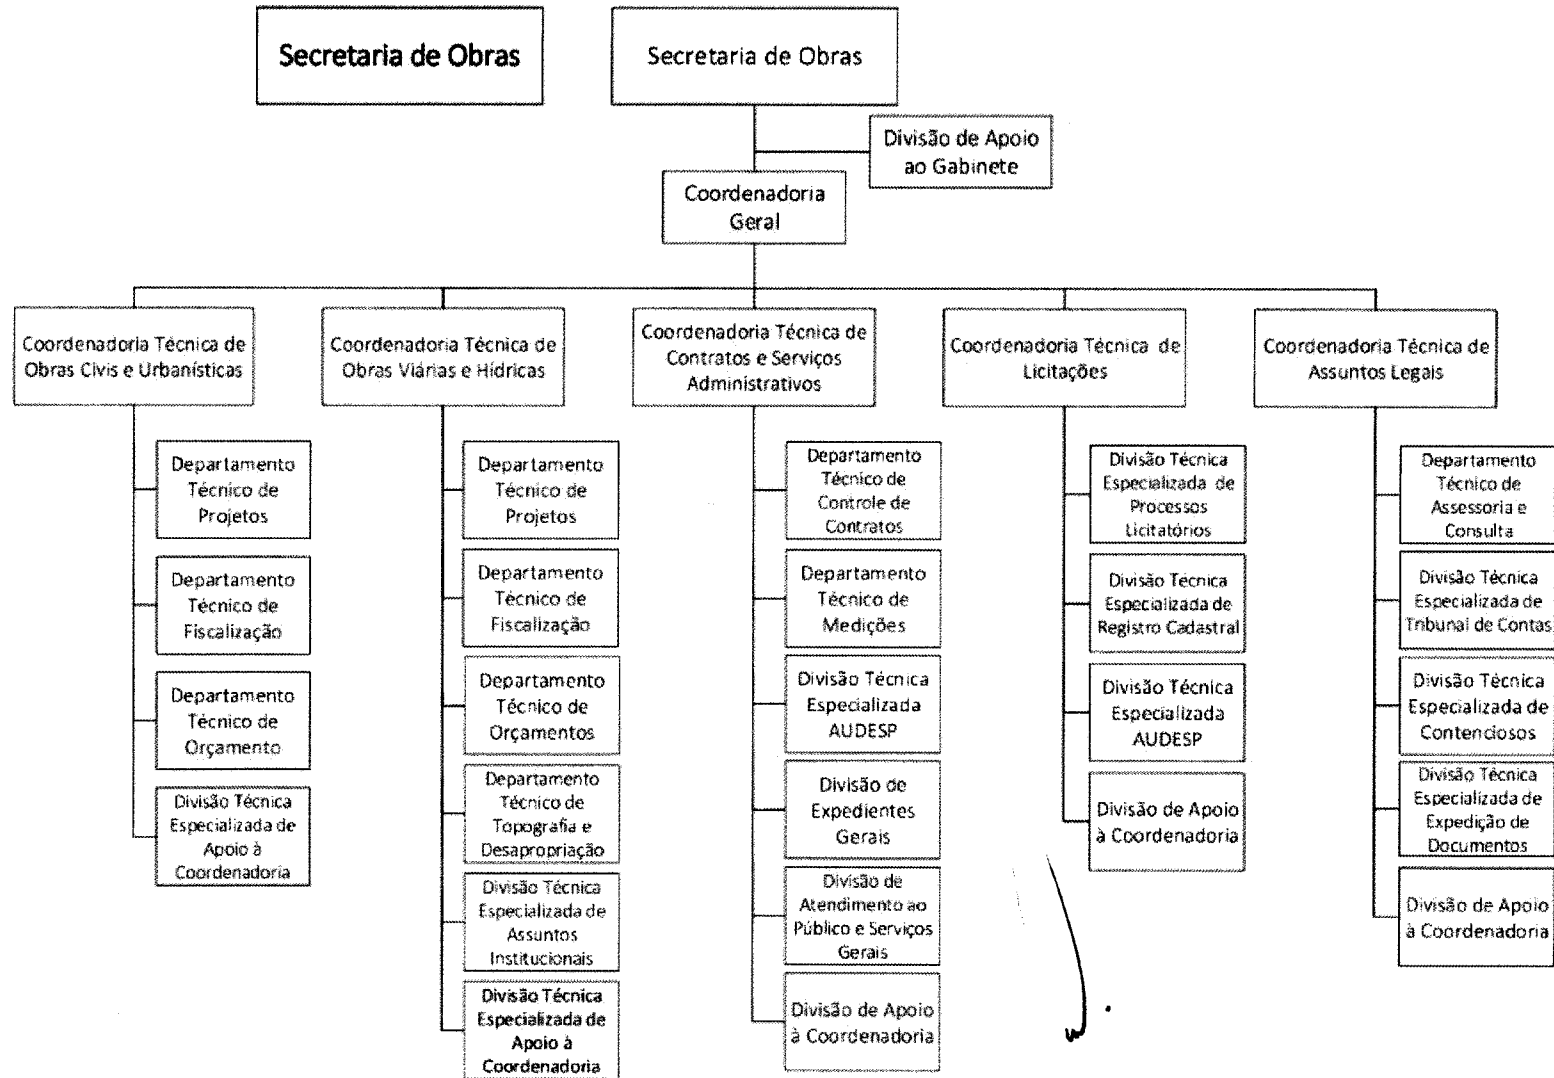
Secretaria de Obras

Secretaria de Obras

Divisão de Apoio ao Gabinete

Coordenadoria Geral

Coordenadoria Técnica de Obras Civis e Urbanísticas

Departamento Técnico de Projetos

Departamento Técnico de Fiscalização

Departamento Técnico de Orçamento

Divisão Técnica Especializada de Apoio à Coordenadoria

Coordenadoria Técnica de Obras Viárias e Hídricas

Departamento Técnico de Projetos

Departamento Técnico de Fiscalização

Departamento Técnico de Orçamentos

Departamento Técnico de Topografia e Desapropriação

Divisão Técnica Especializada de Assuntos Institucionais

Divisão Técnica Especializada de Apoio à Coordenadoria

Coordenadoria Técnica de Contratos e Serviços Administrativos

Departamento Técnico de Controle de Contratos

Departamento Técnico de Medições

Divisão Técnica Especializada AUDESP

Divisão de Expedientes Gerais

Divisão de Atendimento ao Público e Serviços Gerais

Divisão de Apoio à Coordenadoria

Coordenadoria Técnica de Licitações

Divisão Técnica Especializada de Processos Licitatórios

Divisão Técnica Especializada de Registro Cadastral

Divisão Técnica Especializada AUDESP

Divisão de Apoio à Coordenadoria

Coordenadoria Técnica de Assuntos Legais

Departamento Técnico de Assessoria e Consulta

Divisão Técnica Especializada de Tribunal de Contas

Divisão Técnica Especializada de Contenciosos

Divisão Técnica Especializada de Expedição de Documentos

Divisão de Apoio à Coordenadoria